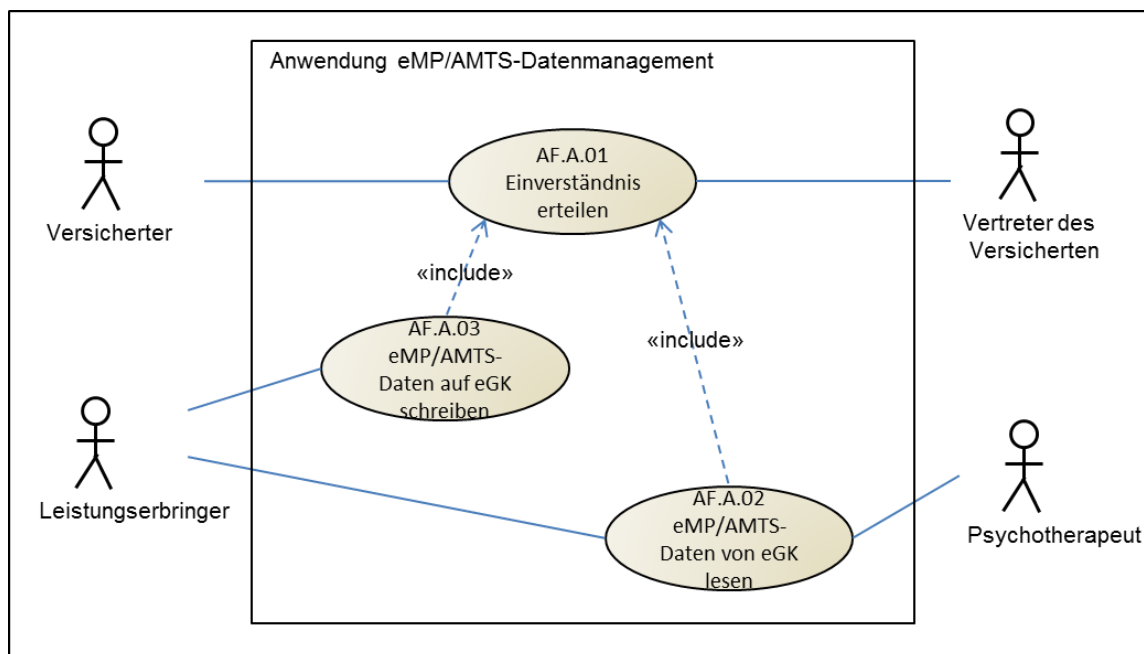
Anwendung eMP/AMTS-Datenmanagement

Versicherter

AF.A.01 Einverständnis erteilen

Vertreter des Versicherten

«include»

«include»

AF.A.03 eMP/AMTS-Daten auf eGK schreiben

Leistungserbringer

AF.A.02 eMP/AMTS-Daten von eGK lesen

Psychotherapeut